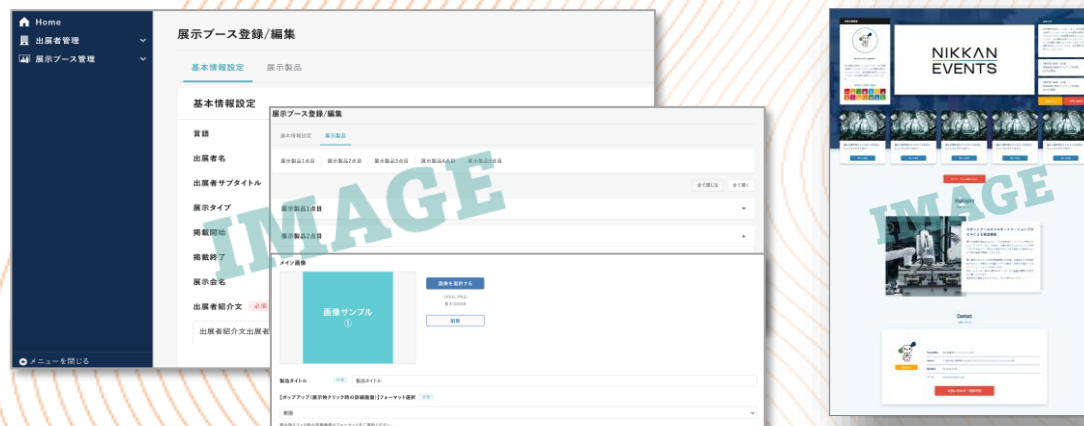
Home
出展者管理
展示ブース管理
メニューを閉じる

展示ブース登録/編集
基本情報設定
展示製品
基本情報設定
言語
出展者名
出展者サブタイトル
展示タイプ
掲載開始
掲載終了
展示会名
出展者紹介文 必須
出展者紹介文出展者

展示ブース登録/編集
基本情報設定
展示製品
展示製品1点目
展示製品2点目
展示製品3点目
展示製品4点目
展示製品5点目
全て閉じる
全て開く
展示製品1点目
展示製品2点目

メイン画像
画像サンプル ①
画像を選択する
（JPEG, PNG）
最大3000KB
削除
製品タイトル
製品タイトル
[ポップアップ(展示物クリック時の詳細画面)]フォーマット選択
動画

IMAGE

NIKKAN EVENTS
Highlight
Contact

IMAGE